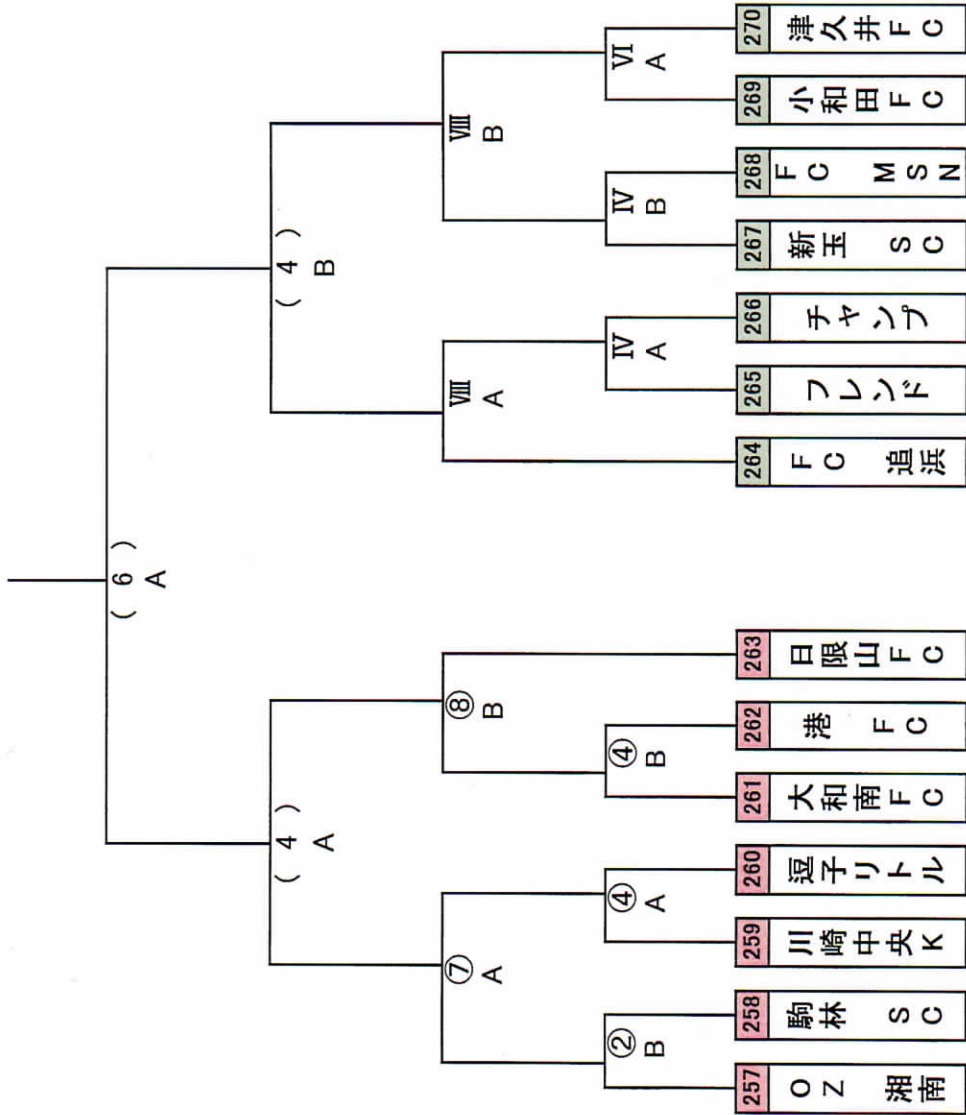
257 OZ湘南
258 駒林SC
259 川崎中央K
260 逗子リトル
261 大和南FC
262 港FC
263 日限山FC
264 FC追浜
265 フレンド
266 チャンプ
267 新玉SC
268 FC MSN
269 小和田FC
270 津久井FC

② B
④ A
④ B
⑦ A
⑧ B
(4) A
(6) A
VIII A
IV A
IV B
VI A
VIII B
(4) B